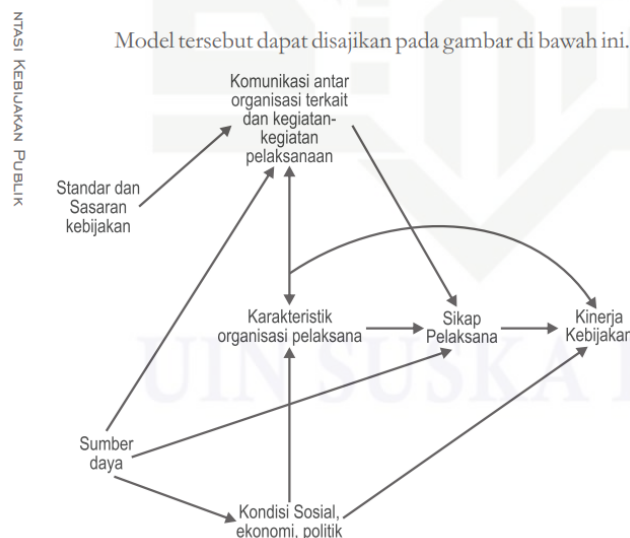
NTASI KEBIJAKAN PUBLIK

Model tersebut dapat disajikan pada gambar di bawah ini.

Komunikasi antar organisasi terkait dan kegiatan-kegiatan pelaksanaan

Standar dan Sasaran kebijakan

Karakteristik organisasi pelaksana

Sikap Pelaksana

Kinerja Kebijakan

Sumber daya

Kondisi Sosial, ekonomi, politik

UIN SUSKA